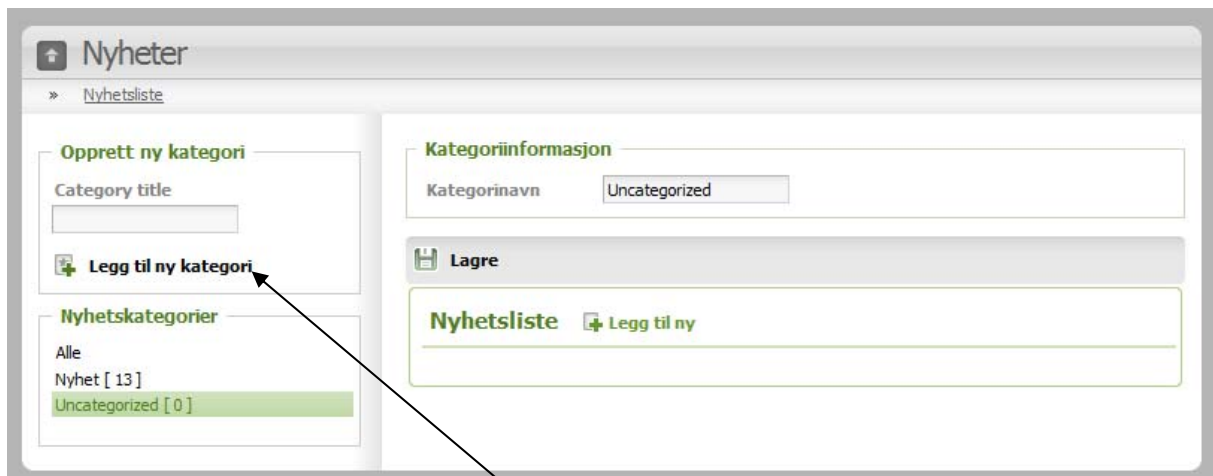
Nyheter

» Nyhetsliste

Opprett ny kategori

Category title

Legg til ny kategori

Nyhetskategorier

Alle

Nyhet [ 13 ]

Uncategorized [ 0 ]

Kategoriinformasjon

Kategorinavn Uncategorized

Lagre

Nyhetsliste Legg til ny